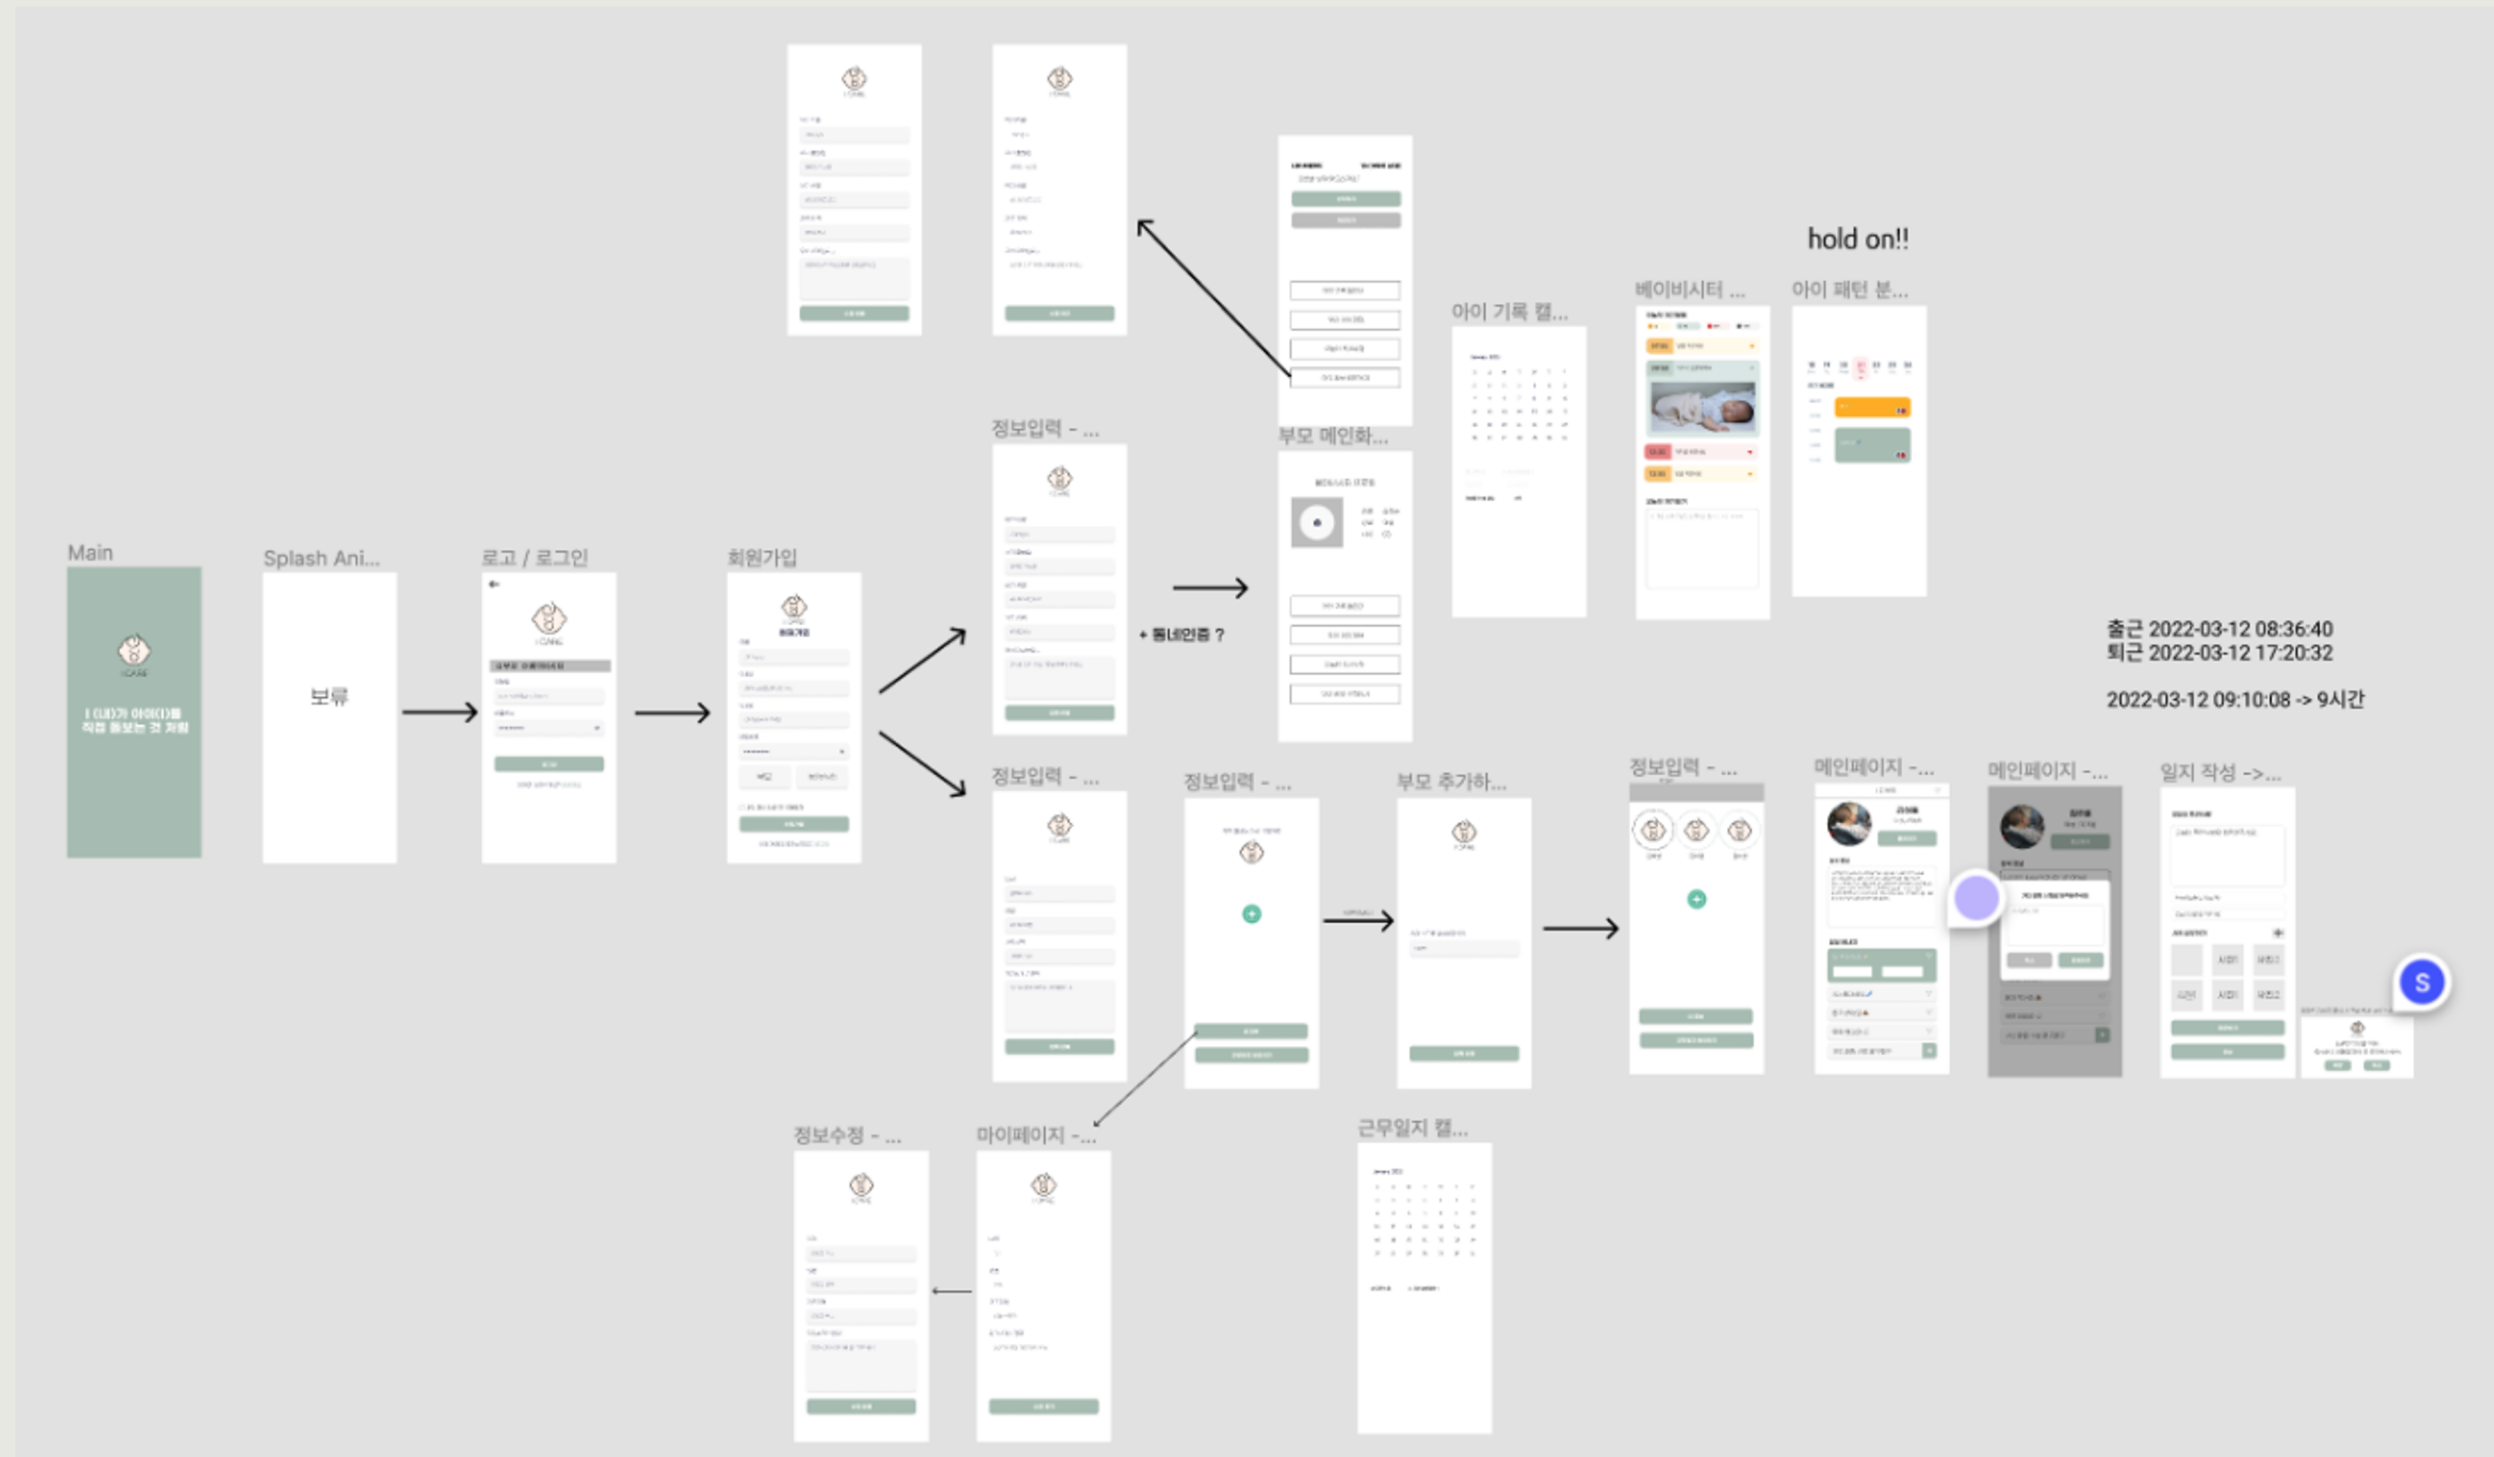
hold on!!

아이 기록 캘...

베이비시터 ...

아이 패턴 분...

정보입력 - ...

부모 메인화...

Main

I (내)가 아이(I)를 직접 돌보는 것 처럼

Splash Ani...

보류

로고 / 로그인

회원가입

+ 동네인증 ?

출근 2022-03-12 08:36:40
퇴근 2022-03-12 17:20:32

2022-03-12 09:10:08 -> 9시간

정보입력 - ...

정보입력 - ...

부모 추가하...

정보입력 - ...

메인페이지 -...

메인페이지 -...

일지 작성 ->...

S

정보수정 - ...

마이페이지 -...

근무일지 캘...